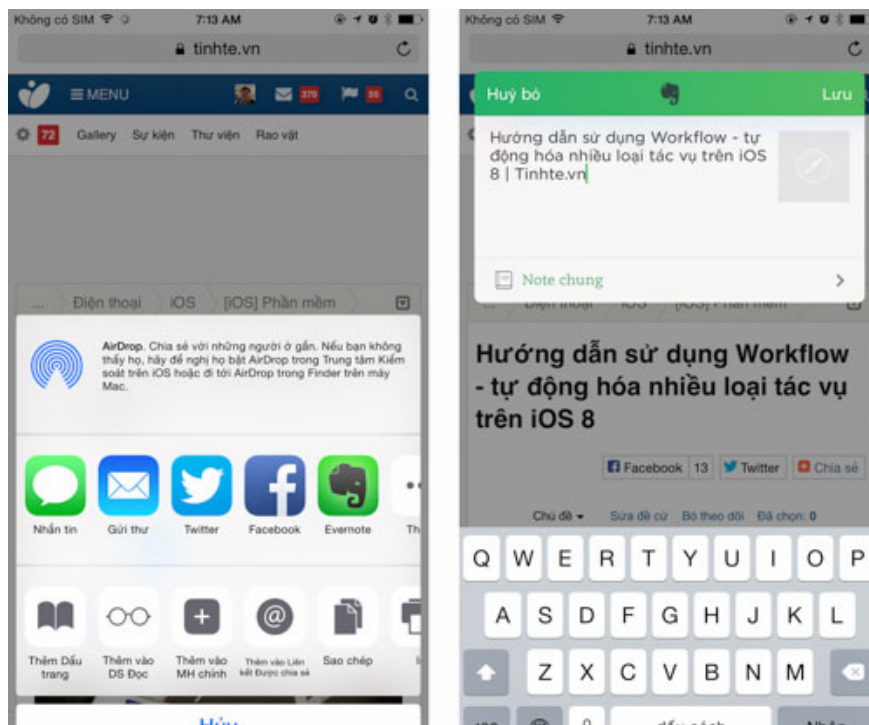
Không có SIM 7:13 AM
tinhte.vn
MENU 379 55
72 Gallery Sự kiện Thư viện Rao vặt
... Điện thoại iOS [iOS] Phần mềm
AirDrop. Chia sẻ với những người ở gần. Nếu bạn không thấy họ, hãy đề nghị họ bật AirDrop trong Trung tâm Kiểm soát trên iOS hoặc đi tới AirDrop trong Finder trên máy Mac.
Nhắn tin Gửi thư Twitter Facebook Evernote Th
Thêm Dấu trang Thêm vào DS Đọc Thêm vào MH chính Thêm vào Liên kết Được chia sẻ Sao chép
Hủy

Không có SIM 7:13 AM
tinhte.vn
Huỷ bỏ Lưu
Hướng dẫn sử dụng Workflow - tự động hóa nhiều loại tác vụ trên iOS 8 | Tinhte.vn
Note chung
Hướng dẫn sử dụng Workflow - tự động hóa nhiều loại tác vụ trên iOS 8
Facebook 13 Twitter Chia sẻ
Chủ đề Sửa đề cử Bỏ theo dõi Đã chọn: 0
Q W E R T Y U I O P
A S D F G H J K L
Z X C V B N M
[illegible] dấu cách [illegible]